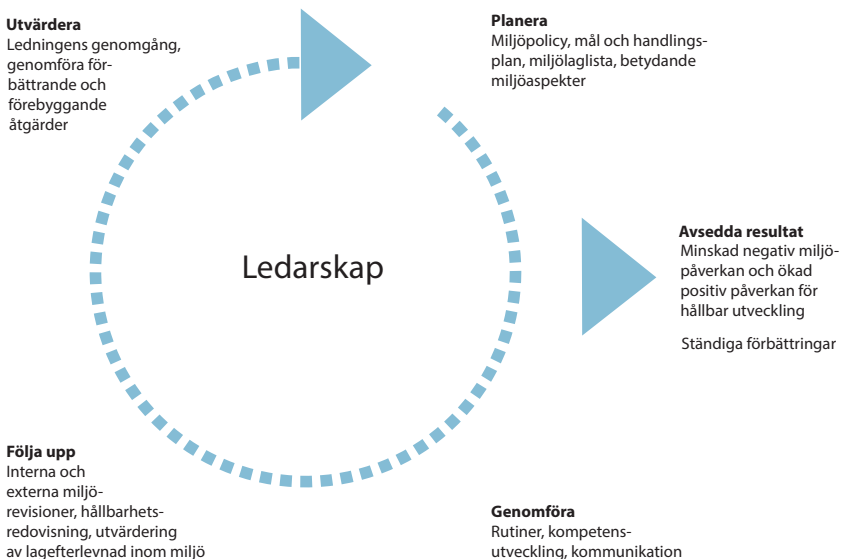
Utvärdera
Ledningens genomgång, genomföra förbättrande och förebyggande åtgärder

Planera
Miljöpolicy, mål och handlingsplan, miljölaglista, betydande miljöaspekter

Ledarskap

Avsedda resultat
Minskad negativ miljöpåverkan och ökad positiv påverkan för hållbar utveckling

Ständiga förbättringar

Följa upp
Interna och externa miljörevisioner, hållbarhetsredovisning, utvärdering av lagefterlevnad inom miljö

Genomföra
Rutiner, kompetensutveckling, kommunikation